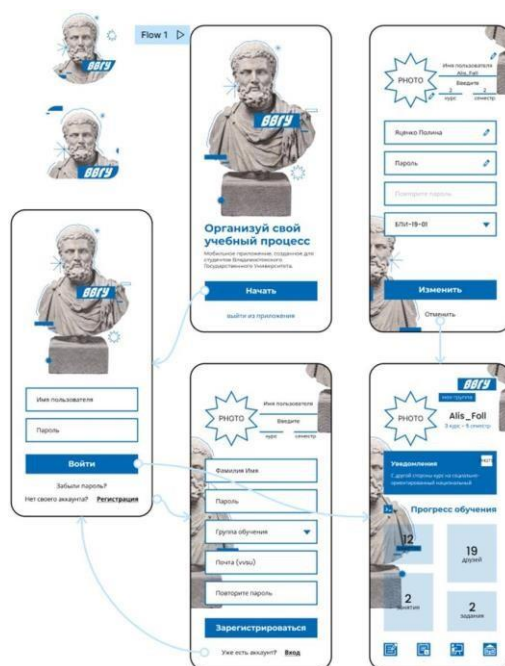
ВВГУ

ВВГУ

Flow 1

ВВГУ

Организуй свой учебный процесс

Мобильное приложение, созданное для студентов Владивостокского Государственного Университета.

Начать

выйти из приложения

PHOTO

Имя пользователя Alis_Foll

Введите

2 курс

2 семестр

Яценко Полина

Пароль

Повторите пароль

БПИ-19-01

Изменить

Отменить

ВВГУ

Имя пользователя

Пароль

Войти

Забыли пароль?

Нет своего аккаунта? Регистрация

PHOTO

Имя пользователя

Введите

курс

семестр

Фамилия Имя

Пароль

Группа обучения

Почта (vvsu)

Повторите пароль

Зарегистрироваться

Уже есть аккаунт? Вход

ВВГУ

настроить

PHOTO

Alis_Foll

3 курс - 5 семестр

Уведомления

С другой стороны курс на социально-ориентированный национальный

Прогресс обучения

12

19 друзей

2 занятия

2 задания